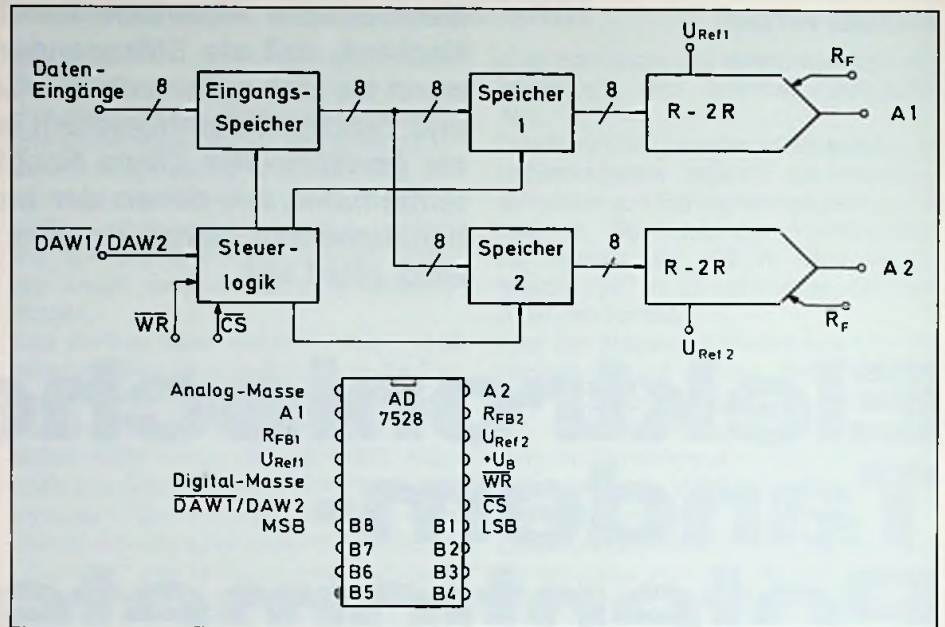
Daten-Eingänge
8
Eingangs-Speicher
8
8
Speicher 1
8
R - 2R
$U_{Ref1}$
$R_F$
A 1
$\overline{DAW1}$/DAW2
Steuer-logik
8
Speicher 2
8
R - 2R
A 2
$R_F$
$U_{Ref2}$
$\overline{WR}$
$\overline{CS}$

Analog-Masse
A 1
$R_{FB1}$
$U_{Ref1}$
Digital-Masse
$\overline{DAW1}$/DAW2
MSB
AD 7528
B8
B7
B6
B5
B1
B2
B3
B4
A 2
$R_{FB2}$
$U_{Ref2}$
$+U_B$
$\overline{WR}$
$\overline{CS}$
LSB